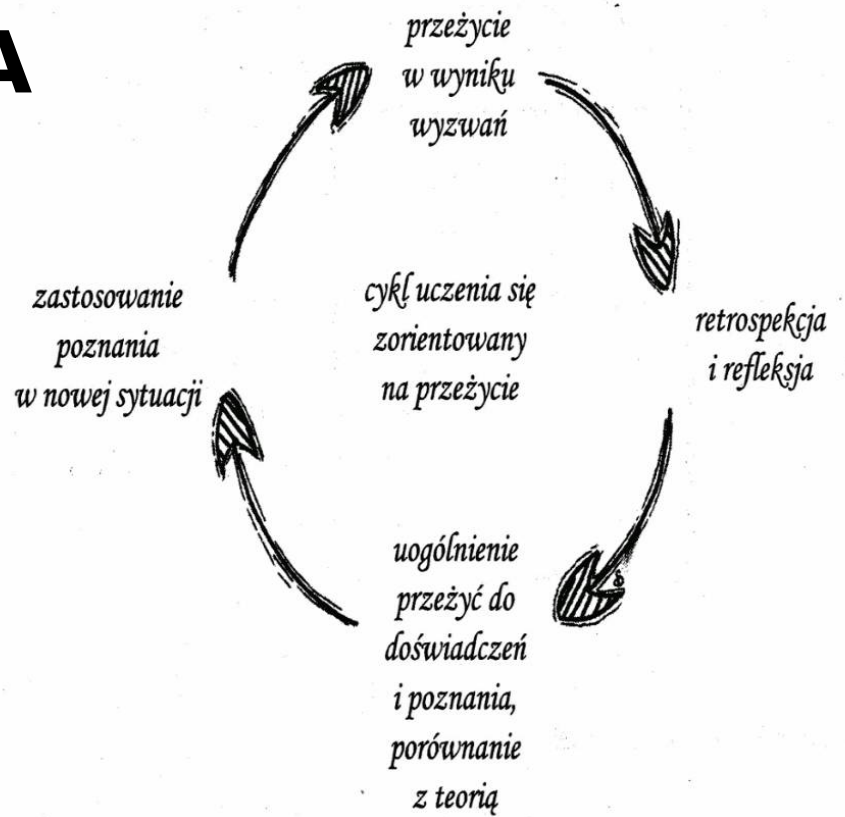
A

przeżycie w wyniku wyzwań

retrospekcja i refleksja

uogólnienie przeżyć do doświadczeń i poznania, porównanie z teorią

zastosowanie poznania w nowej sytuacji

cykl uczenia się zorientowany na przeżycie